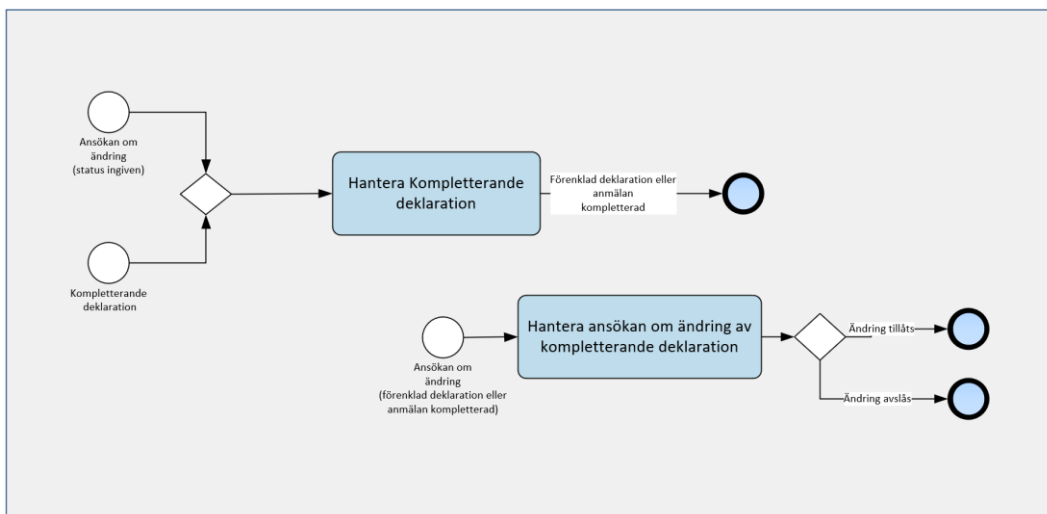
Ansökan om ändring (status ingiven)

Kompletterande deklaration

Hantera Kompletterande deklaration

Förenklad deklaration eller anmälan kompletterad

Ansökan om ändring (förenklad deklaration eller anmälan kompletterad)

Hantera ansökan om ändring av kompletterande deklaration

Ändring tillåts

Ändring avslås